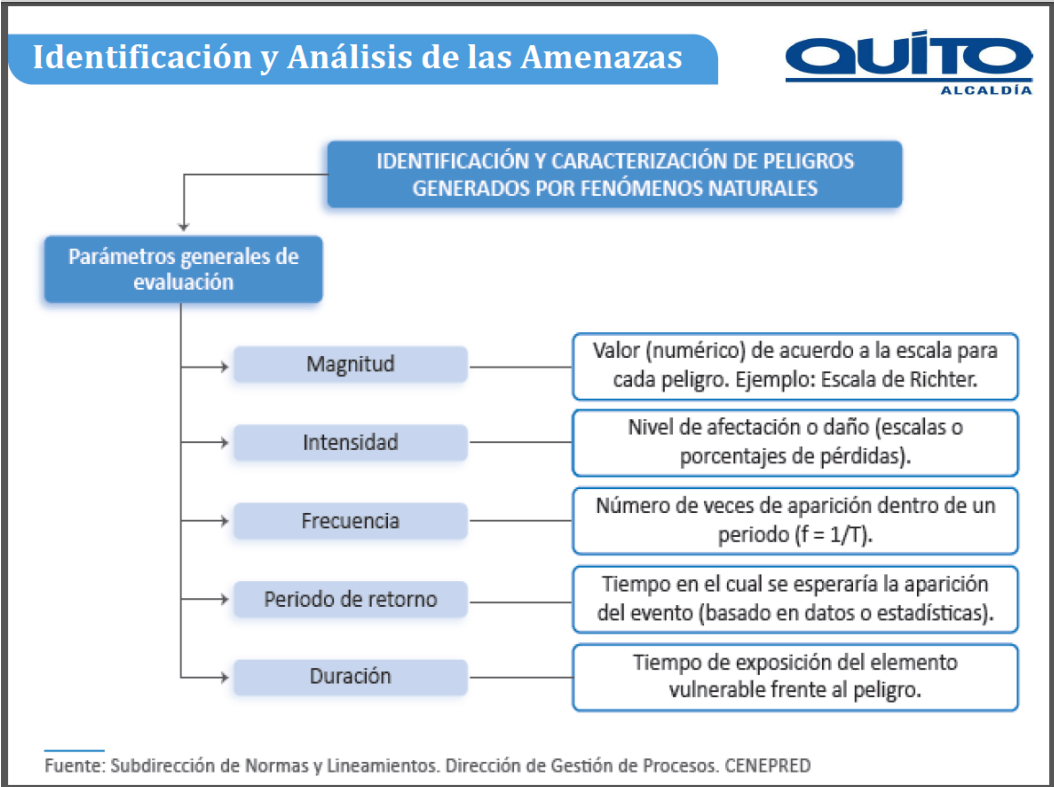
Identificación y Análisis de las Amenazas

QUITO
ALCALDÍA

IDENTIFICACIÓN Y CARACTERIZACIÓN DE PELIGROS GENERADOS POR FENÓMENOS NATURALES

Parámetros generales de evaluación

Magnitud

Valor (numérico) de acuerdo a la escala para cada peligro. Ejemplo: Escala de Richter.

Intensidad

Nivel de afectación o daño (escalas o porcentajes de pérdidas).

Frecuencia

Número de veces de aparición dentro de un periodo ($f = 1/T$).

Periodo de retorno

Tiempo en el cual se esperaría la aparición del evento (basado en datos o estadísticas).

Duración

Tiempo de exposición del elemento vulnerable frente al peligro.

Fuente: Subdirección de Normas y Lineamientos. Dirección de Gestión de Procesos. CENEPRED